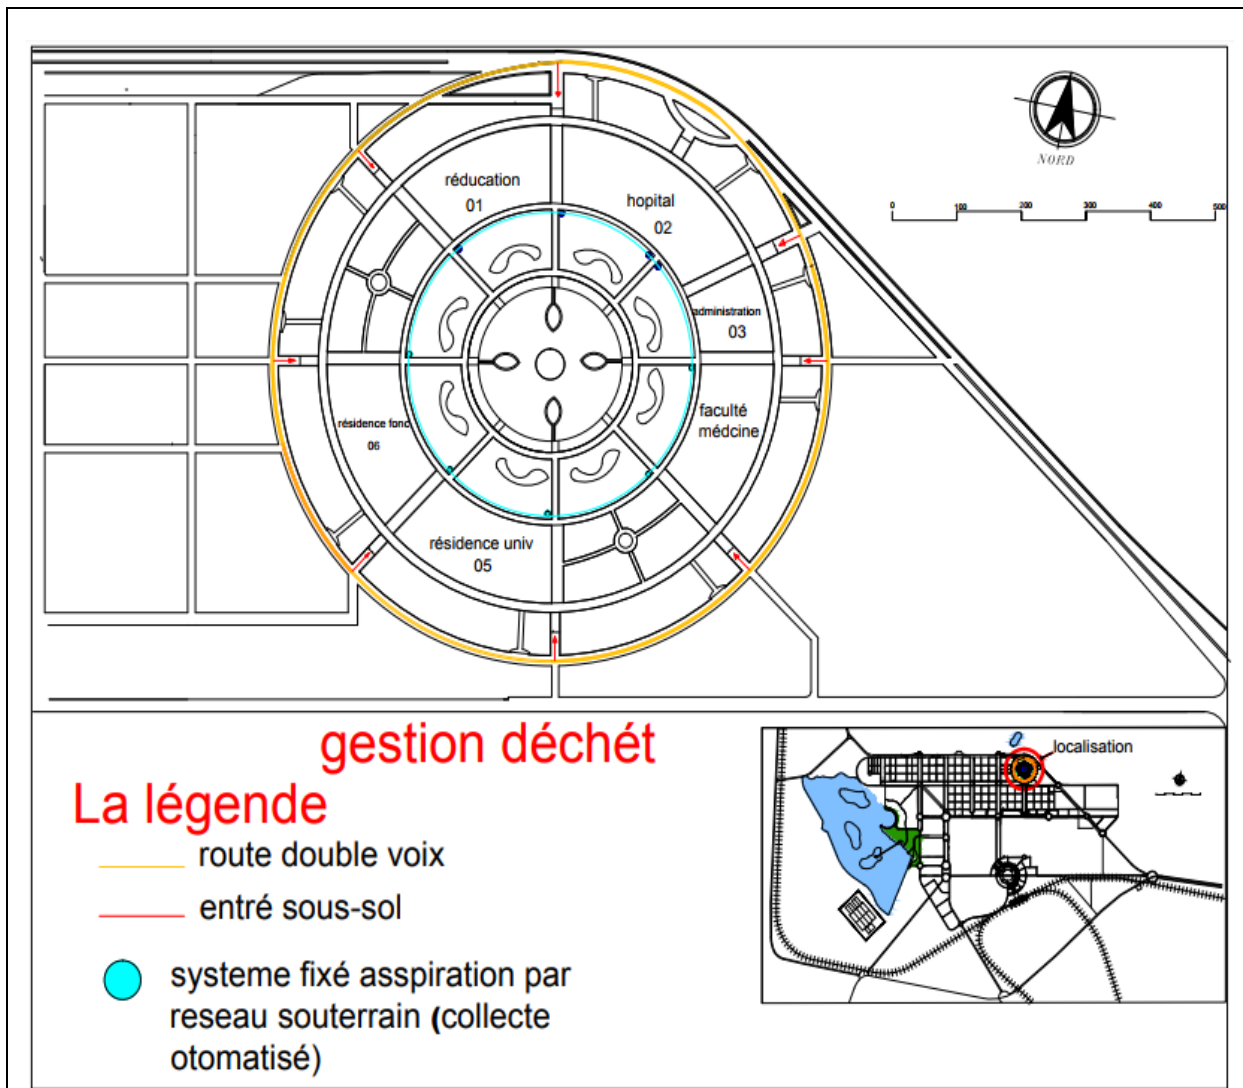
réducation
01

hopital
02

administration
03

faculté
médcine

résidence fonc
06

résidence univ
05

NORD

0 100 200 300 400 500

gestion déchét

La légende

route double voix

entré sous-sol

systeme fixé asspiration par reseau souterrain (collecte otomatisé)

localisation